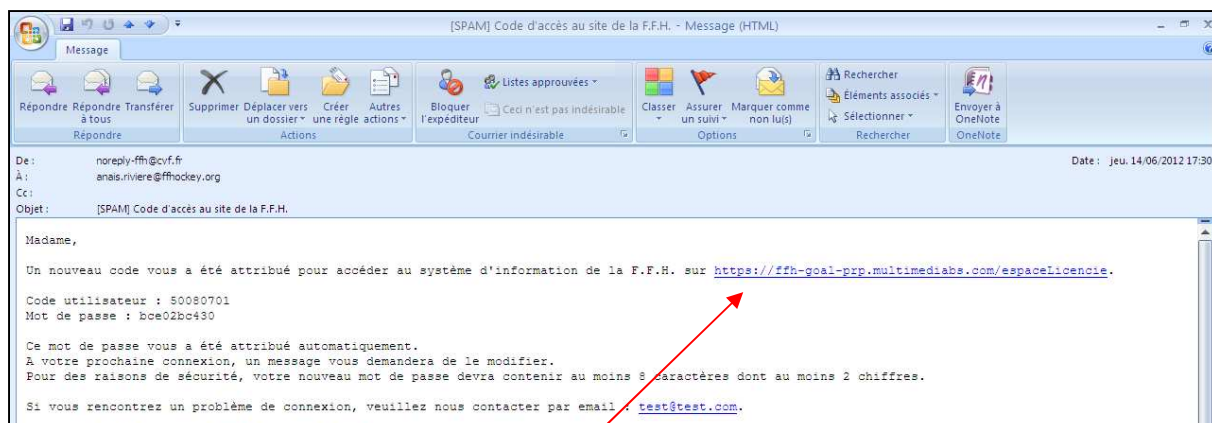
[SPAM] Code d'accès au site de la F.F.H. - Message (HTML)

Message

Répondre | Répondre à tous | Transférer
Répondre

Supprimer | Déplacer vers un dossier | Créer une règle | Autres actions
Actions

Bloquer l'expéditeur | Listes approuvées | Ceci n'est pas indésirable
Courrier indésirable

Classer | Assurer un suivi | Marquer comme non lu(s)
Options

Rechercher | Éléments associés | Sélectionner
Rechercher

Envoyer à OneNote
OneNote

De : noreply-ffh@cvf.fr
À : anais.riviere@ffhockey.org
Cc :
Objet : [SPAM] Code d'accès au site de la F.F.H.

Date : jeu. 14/06/2012 17:30

Madame,

Un nouveau code vous a été attribué pour accéder au système d'information de la F.F.H. sur https://ffh-goal-prp.multimediabs.com/espaceLicencie.

Code utilisateur : 50080701
Mot de passe : bce02bc430

Ce mot de passe vous a été attribué automatiquement.
A votre prochaine connexion, un message vous demandera de le modifier.
Pour des raisons de sécurité, votre nouveau mot de passe devra contenir au moins 8 caractères dont au moins 2 chiffres.

Si vous rencontrez un problème de connexion, veuillez nous contacter par email : test@test.com.